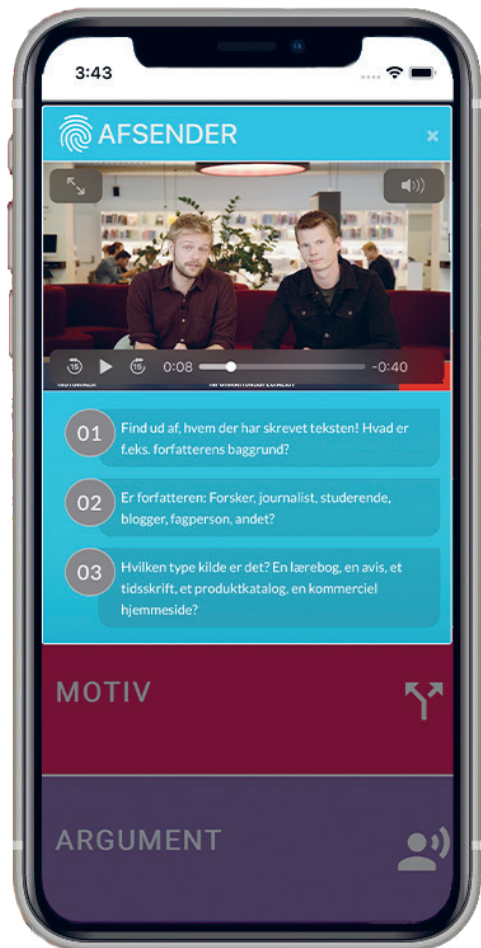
3:43

AFSENDER

×

15 15 0:08 -0:40

01 Find ud af, hvem der har skrevet teksten! Hvad er f.eks. forfatterens baggrund?

02 Er forfatteren: Forsker, journalist, studerende, blogger, fagperson, andet?

03 Hvilken type kilde er det? En lærebog, en avis, et tidsskrift, et produktkatalog, en kommerciel hjemmeside?

MOTIV

ARGUMENT